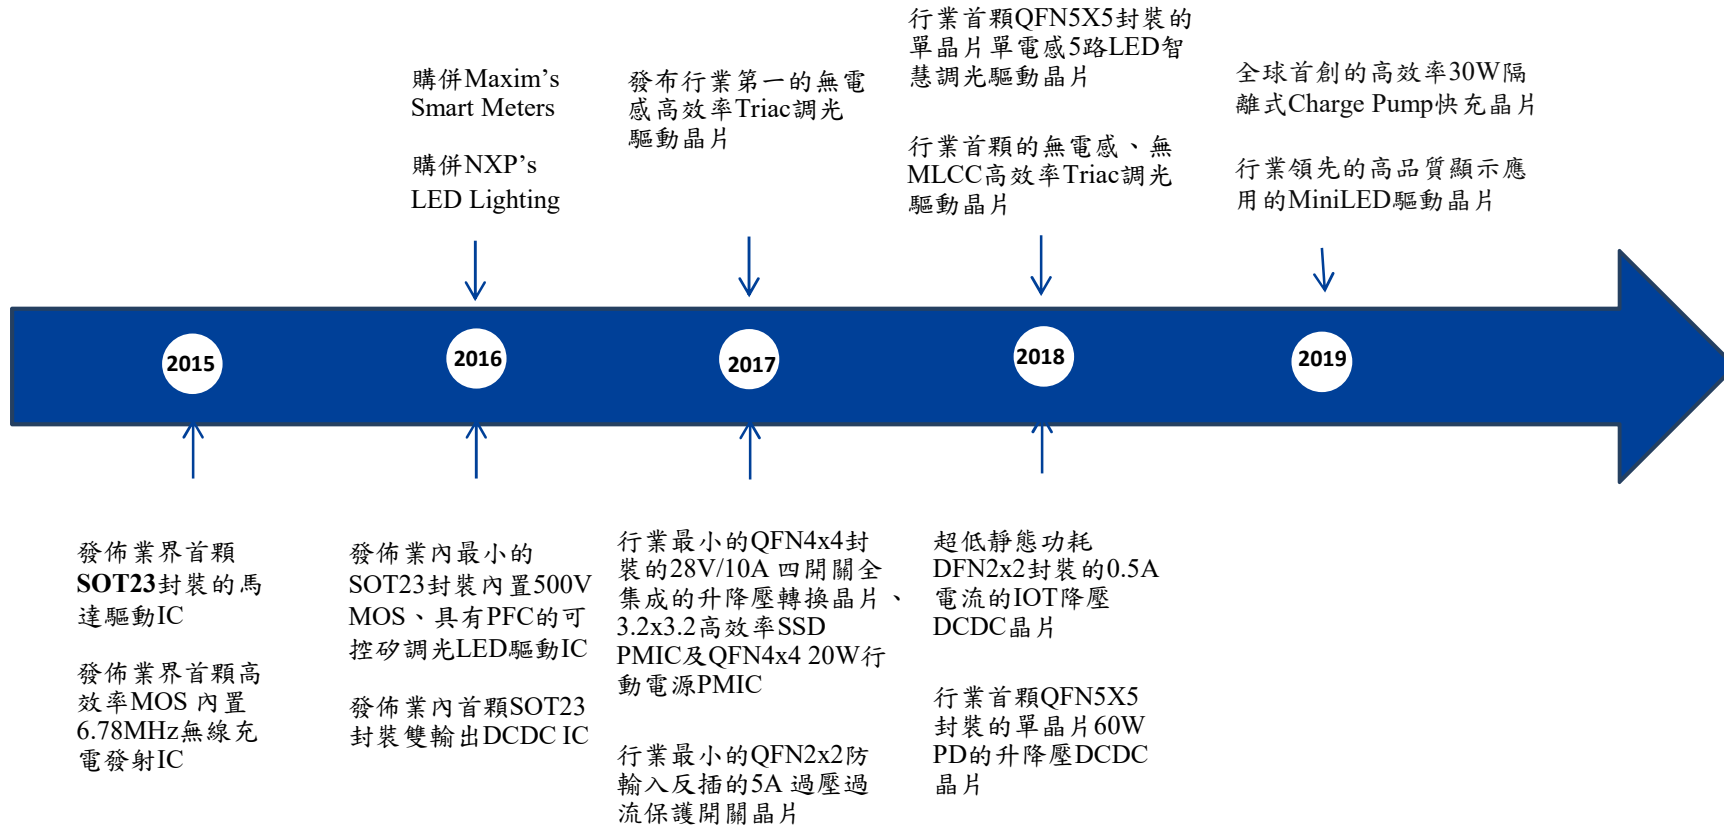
購併Maxim's Smart Meters

購併NXP's LED Lighting

發布行業第一的無電感高效率Triac調光驅動晶片

行業首顆QFN5X5封裝的單晶片單電感5路LED智慧調光驅動晶片

行業首顆的無電感、無MLCC高效率Triac調光驅動晶片

全球首創的高效率30W隔離式Charge Pump快充晶片

行業領先的高品質顯示應用的MiniLED驅動晶片

2015

2016

2017

2018

2019

發佈業界首顆**SOT23**封裝的馬達驅動IC

發佈業界首顆高效率MOS內置6.78MHz無線充電發射IC

發佈業內最小的SOT23封裝內置500V MOS、具有PFC的可控矽調光LED驅動IC

發佈業內首顆SOT23封裝雙輸出DCDC IC

行業最小的QFN4x4封裝的28V/10A四開關全集成的升降壓轉換晶片、3.2x3.2高效率SSD PMIC及QFN4x4 20W行動電源PMIC

行業最小的QFN2x2防輸入反插的5A過壓過流保護開關晶片

超低靜態功耗DFN2x2封裝的0.5A電流的IOT降壓DCDC晶片

行業首顆QFN5X5封裝的單晶片60W PD的升降壓DCDC晶片